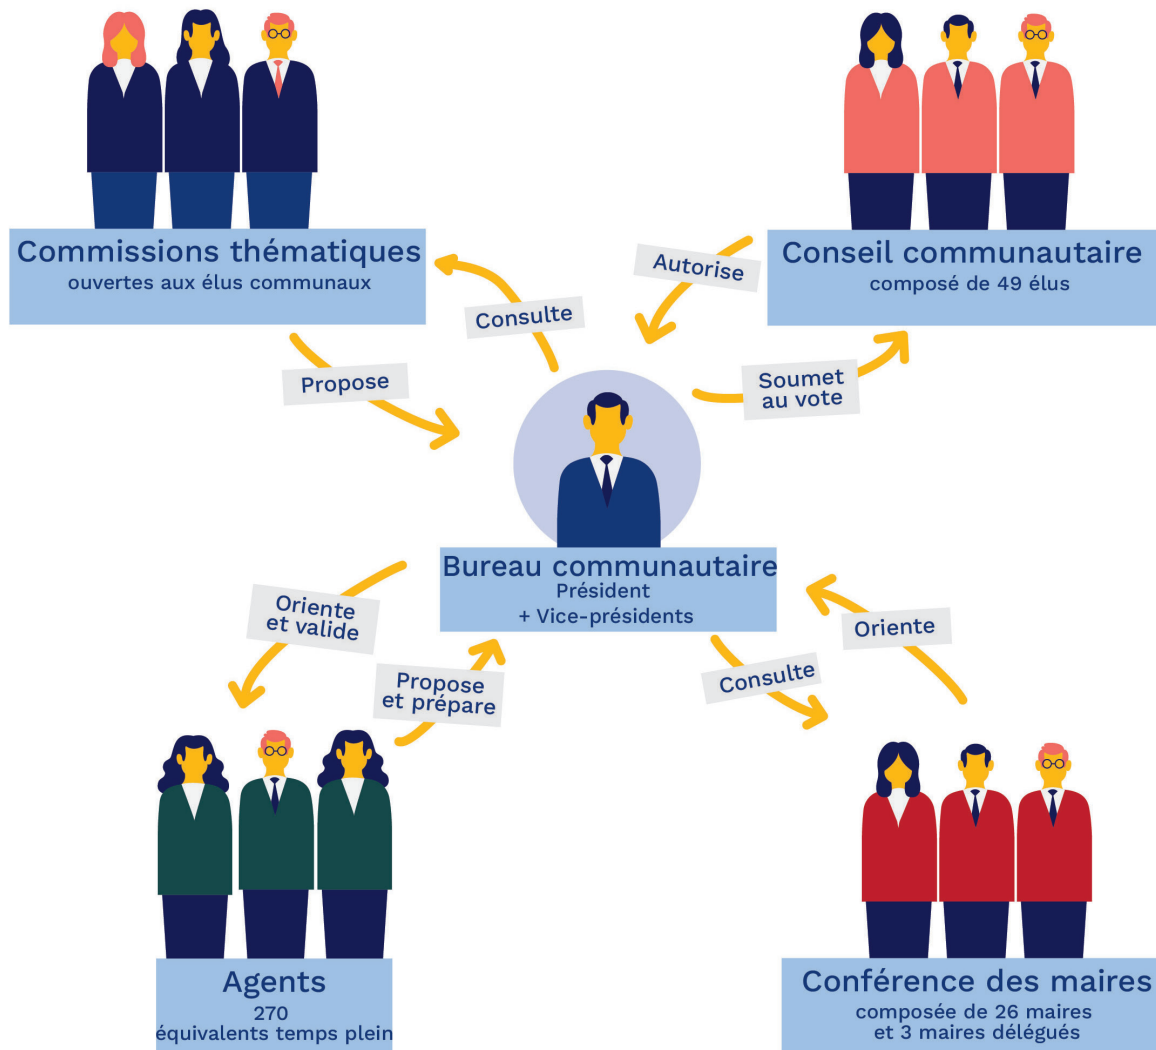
Commissions thématiques
ouvertes aux élus communaux

Conseil communautaire
composé de 49 élus

Autorise

Consulte

Propose

Soumet au vote

Bureau communautaire
Président
+ Vice-présidents

Oriente et valide

Propose et prépare

Oriente

Consulte

Agents
270
équivalents temps plein

Conférence des maires
composée de 26 maires
et 3 maires délégués